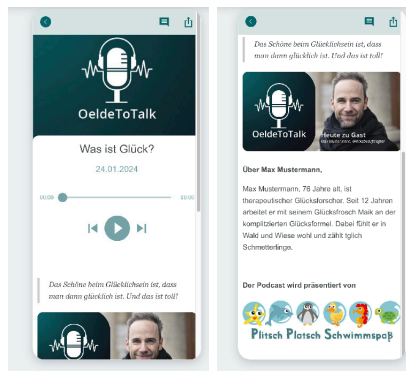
OeldeToTalk

Was ist Glück?

24.01.2024

00:00

00:00

Das Schöne beim Glücklichsein ist, dass man dann glücklich ist. Und das ist toll!

Das Schöne beim Glücklichsein ist, dass man dann glücklich ist. Und das ist toll!

OeldeToTalk

Heute zu Gast

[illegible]

Über Max Mustermann

Max Mustermann, 76 Jahre alt, ist therapeutischer Glücksforscher. Seit 12 Jahren arbeitet er mit seinem Glücksfrosch Maik an der komplizierten Glücksformel. Dabei führt er in Wald und Wiese wohl und zählt täglich Schmetterlinge.

Der Podcast wird präsentiert von

Plitsch Platsch Schwimmspaß